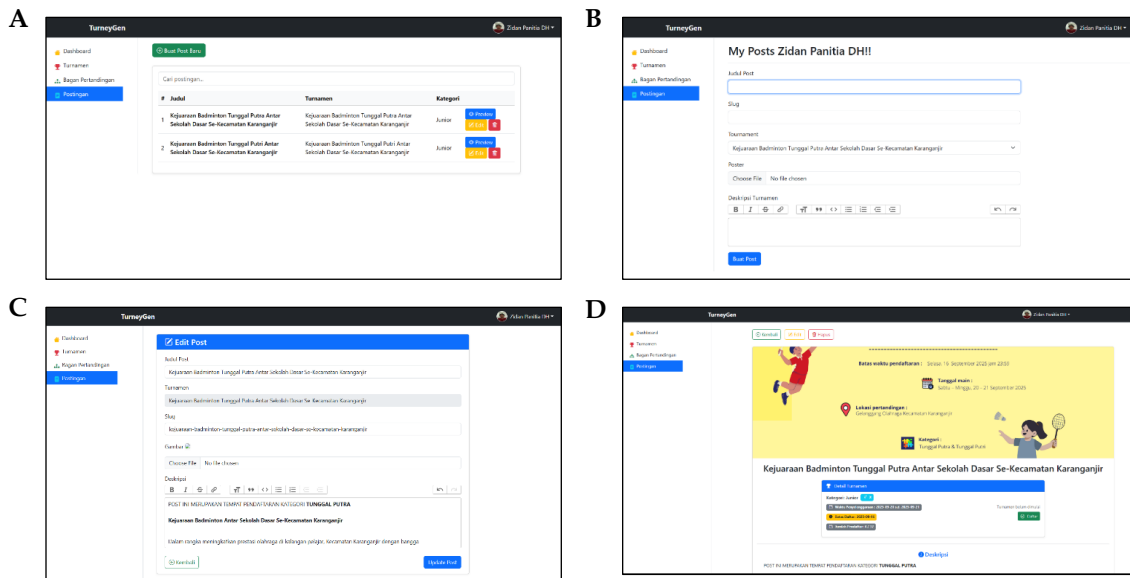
A

TurneyGen

Zidan Panitia DH

Dashboard
Turnamen
Bagan Pertandingan
Postingan

Buat Post Baru

Cari postingan...

| # | Judul | Turnamen | Kategori | |
|---|---|---|---|---|
| 1 | Kejuaraan Badminton Tunggal Putra Antar Sekolah Dasar Se-Kecamatan Karanganjir | Kejuaraan Badminton Tunggal Putra Antar Sekolah Dasar Se-Kecamatan Karanganjir | Junior | Preview Edit |
| 2 | Kejuaraan Badminton Tunggal Putri Antar Sekolah Dasar Se-Kecamatan Karanganjir | Kejuaraan Badminton Tunggal Putri Antar Sekolah Dasar Se-Kecamatan Karanganjir | Junior | Preview Edit |

B

TurneyGen

Zidan Panitia DH

Dashboard
Turnamen
Bagan Pertandingan
Postingan

My Posts Zidan Panitia DH!!

Judul Post

Slug

Tournament

Kejuaraan Badminton Tunggal Putra Antar Sekolah Dasar Se-Kecamatan Karanganjir

Poster

Choose File No file chosen

Deskripsi Turnamen

B I S

Buat Post

C

TurneyGen

Zidan Panitia DH

Dashboard
Turnamen
Bagan Pertandingan
Postingan

Edit Post

Judul Post

Kejuaraan Badminton Tunggal Putra Antar Sekolah Dasar Se-Kecamatan Karanganjir

Turnamen

Kejuaraan Badminton Tunggal Putra Antar Sekolah Dasar Se-Kecamatan Karanganjir

Slug

kejuaraan-badminton-tunggal-putra-antar-sekolah-dasar-se-kecamatan-karanganjir

Gambar

Choose File No file chosen

Deskripsi

B I S

POST INI MERUPAKAN TEMPAT PENDAFTARAN KATEGORI TUNGGAL PUTRA

Kejuaraan Badminton Antar Sekolah Dasar Se-Kecamatan Karanganjir

Dalam rangka meningkatkan prestasi olahraga di kalangan pelajar, Kecamatan Karanganjir dengan bangga

Kembali

Update Post

D

TurneyGen

Zidan Panitia DH

Dashboard
Turnamen
Bagan Pertandingan
Postingan

Kembali Edit Hapus

Batas waktu pendaftaran : Selasa, 16 September 2025 jam 23:59

Tanggal main : Sabtu - Minggu, 20 - 21 September 2025

Lokasi pertandingan : Gedung Olahraga Kecamatan Karanganjir

Kategori : Tunggal Putra & Tunggal Putri

Kejuaraan Badminton Tunggal Putra Antar Sekolah Dasar Se-Kecamatan Karanganjir

Detail Turnamen

Kategori : Junior

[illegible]

Turnamen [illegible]

Deskripsi

POST INI MERUPAKAN TEMPAT PENDAFTARAN KATEGORI TUNGGAL PUTRA